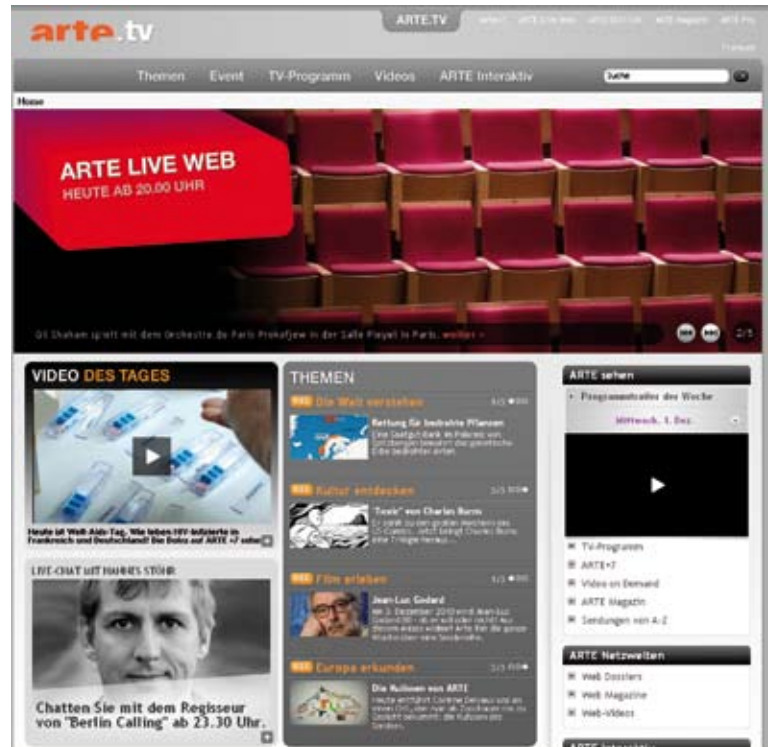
arte.tv

ARTE.TV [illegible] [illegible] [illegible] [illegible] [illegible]

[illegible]

Themen Event TV-Programm Videos ARTE Interaktiv

Suche

Home

ARTE LIVE WEB
HEUTE AB 20.00 UHR

Gil Shaham spielt mit dem Orchestre de Paris Prokofjew in der Salle Pleyel in Paris. weiter »

2/5

VIDEO DES TAGES

Heute ist Welt-Aids-Tag. Wie leben HIV-Infizierte in Frankreich und Deutschland? Die Doku auf ARTE +7 sehen

LIVE-CHAT MIT HANNES STÖHR

Chatten Sie mit dem Regisseur von "Berlin Calling" ab 23.30 Uhr.

THEMEN

Die Welt verstehen 4/5

Rettung für bedrohte Pflanzen
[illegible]

Kultur entdecken 2/5

"Toxic" von Charles Burns
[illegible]

Filme erleben 4/5

Jean-Luc Godard
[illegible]

Europa erkunden 2/5

Die Kulissen von ARTE
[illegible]

ARTE sehen

Programmhöhepunkte der Woche

Mittwoch, 1. Dez.

TV-Programm
ARTE+7
Video on Demand
ARTE Magazin
Sendungen von A-Z

ARTE Netzwelten

Web Dossiers
Web Magazine
Web-Videos

ARTE Interaktiv